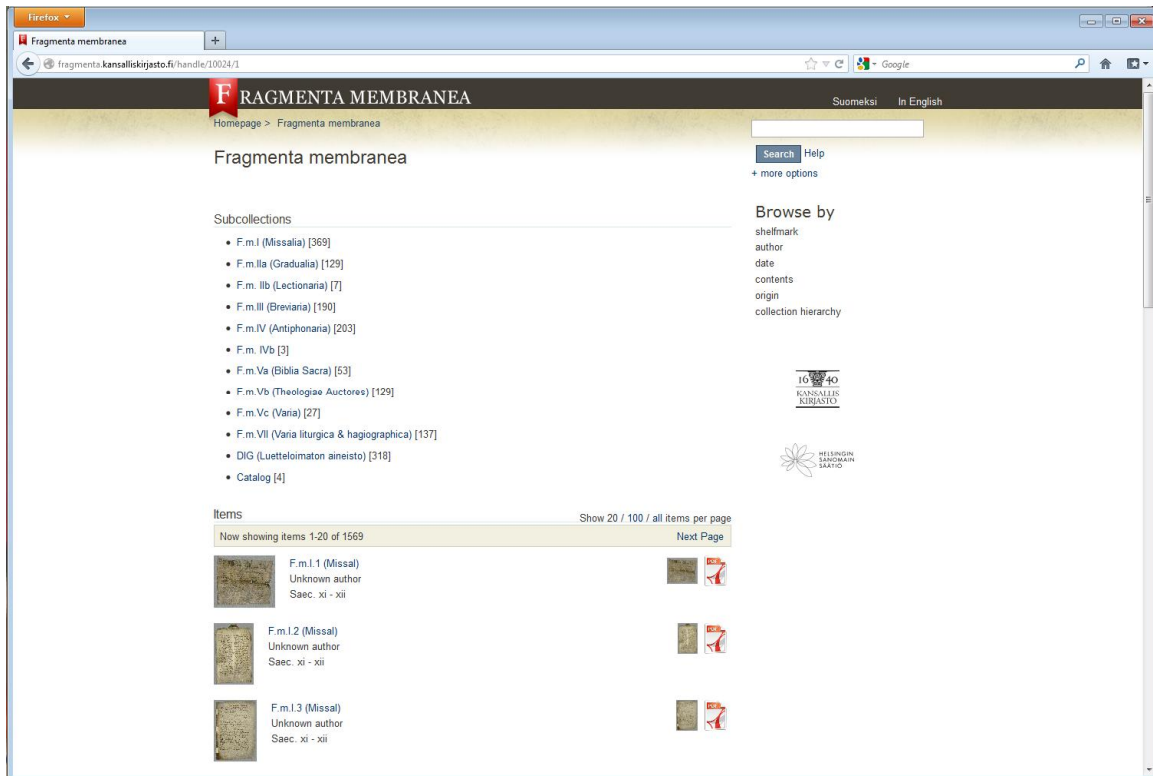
Firefox

Fragmenta membranea

fragmenta.kansalliskirjasto.fi/handle/10024/1

Google

FRAGMENTA MEMBRANEA

Suomeksi In English

Homepage > Fragmenta membranea

Search Help

+ more options

Fragmenta membranea

Subcollections

- F.m.I (Missalia) [369]
- F.m.IIa (Gradualia) [129]
- F.m. IIb (Lectionaria) [7]
- F.m.III (Breviaria) [190]
- F.m.IV (Antiphonaria) [203]
- F.m. IVb [3]
- F.m.Va (Biblia Sacra) [53]
- F.m.Vb (Theologiae Auctores) [129]
- F.m.Vc (Varia) [27]
- F.m.VII (Varia liturgica & hagiographica) [137]
- DIG (Luetteloimaton aineisto) [318]
- Catalog [4]

Browse by

shelfmark
author
date
contents
origin
collection hierarchy

1640
KANSALLIS
KIRJASTO

HELSINGIN
SANOMAIN
SÄÄTIÖ

Items

Show 20 / 100 / all items per page

Now showing items 1-20 of 1569

Next Page

F.m.I.1 (Missal)
Unknown author
Saec. xi - xii

F.m.I.2 (Missal)
Unknown author
Saec. xi - xii

F.m.I.3 (Missal)
Unknown author
Saec. xi - xii